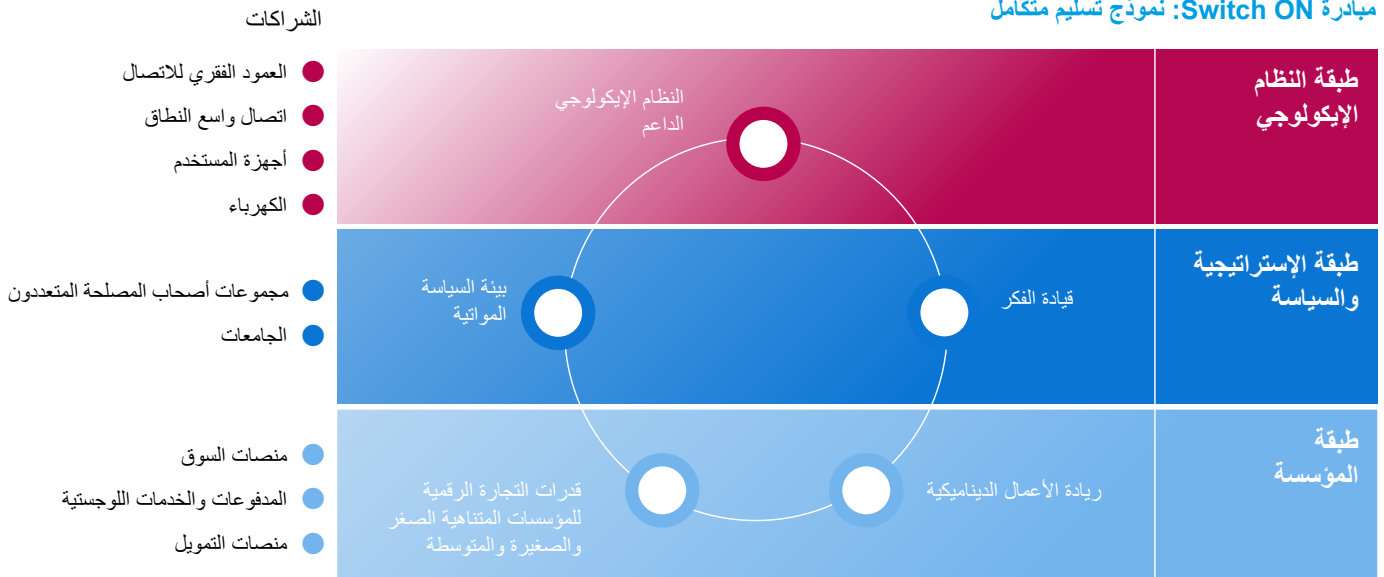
مبادرة Switch ON: نموذج تسليم متكامل

الشراكات

طبقة النظام الإيكولوجي

النظام الإيكولوجي الداعم

العمود الفقري للاتصال
اتصال واسع النطاق
أجهزة المستخدم
الكهرباء

طبقة الإستراتيجية والسياسة

قيادة الفكر

بيئة السياسة المواتية

مجموعات أصحاب المصلحة المتعددون
الجامعات

طبقة المؤسسة

ريادة الأعمال الديناميكية

قدرات التجارة الرقمية للمؤسسات المتناهية الصغر والصغيرة والمتوسطة

منصات السوق
المدفوعات والخدمات اللوجستية
منصات التمويل